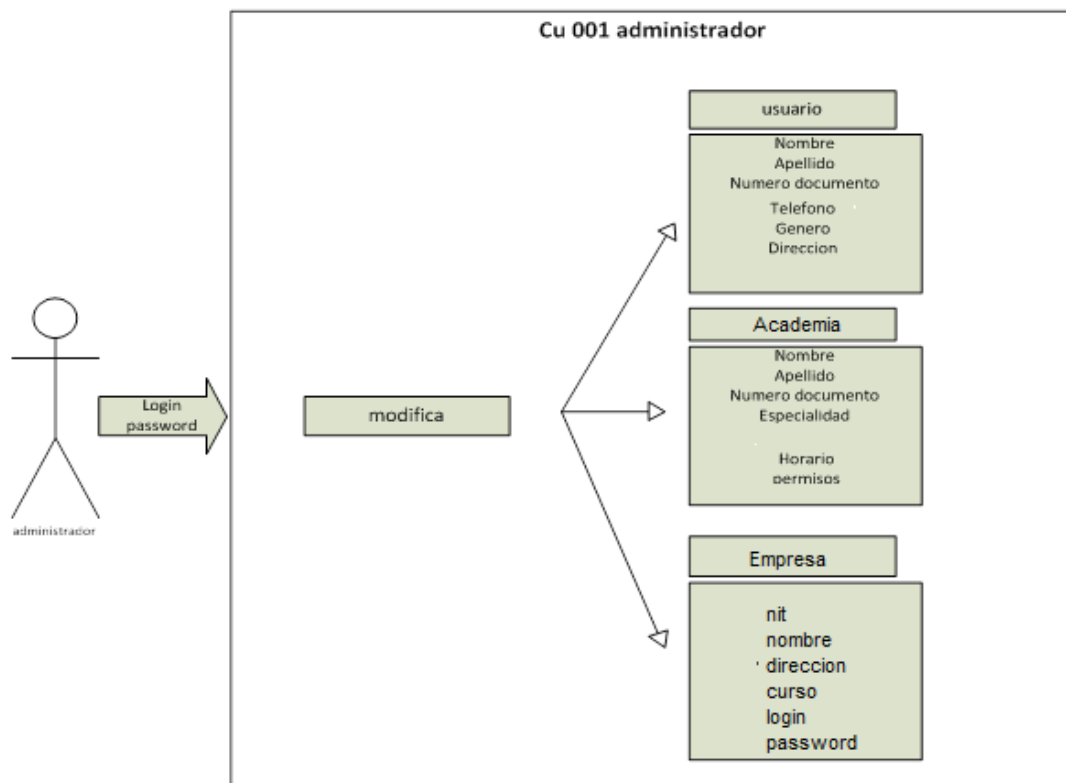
Cu 001 administrador

administrador

Login
password

modifica

usuario

Nombre
Apellido
Numero documento
Telefono
Genero
Direccion

Academia

Nombre
Apellido
Numero documento
Especialidad
Horario
permisos

Empresa

nit
nombre
direccion
curso
login
password